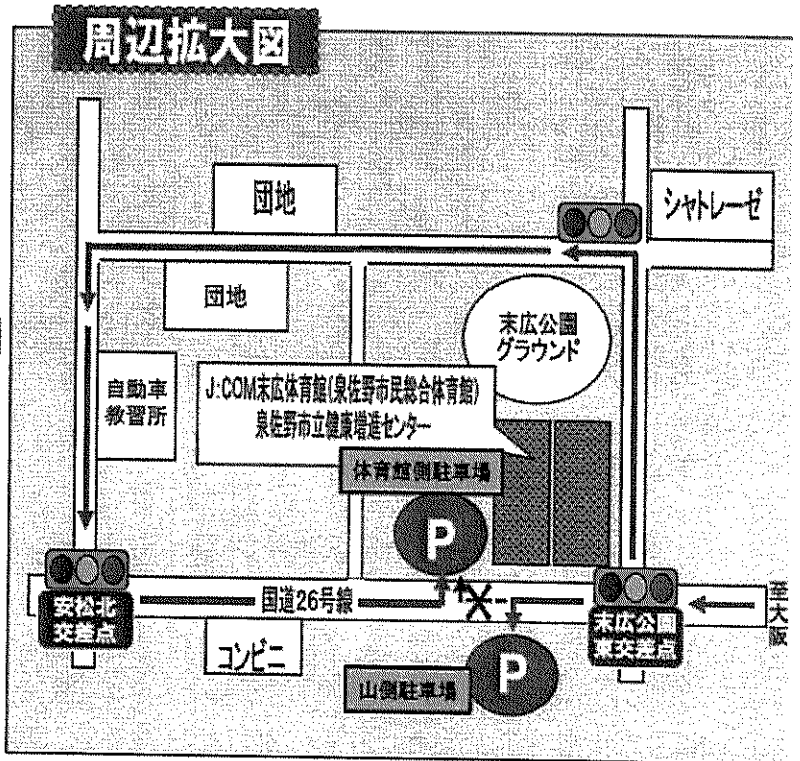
周辺拡大図

団地

シャトレーゼ

団地

末広公園
グラウンド

自動車
教習所

J:COM末広体育館(泉佐野市民総合体育館)
泉佐野市立健康増進センター

体育館側駐車場

P

安松北
交差点

国道26号線

末広公園
東交差点

至
大
阪

コンビニ

P

山側駐車場